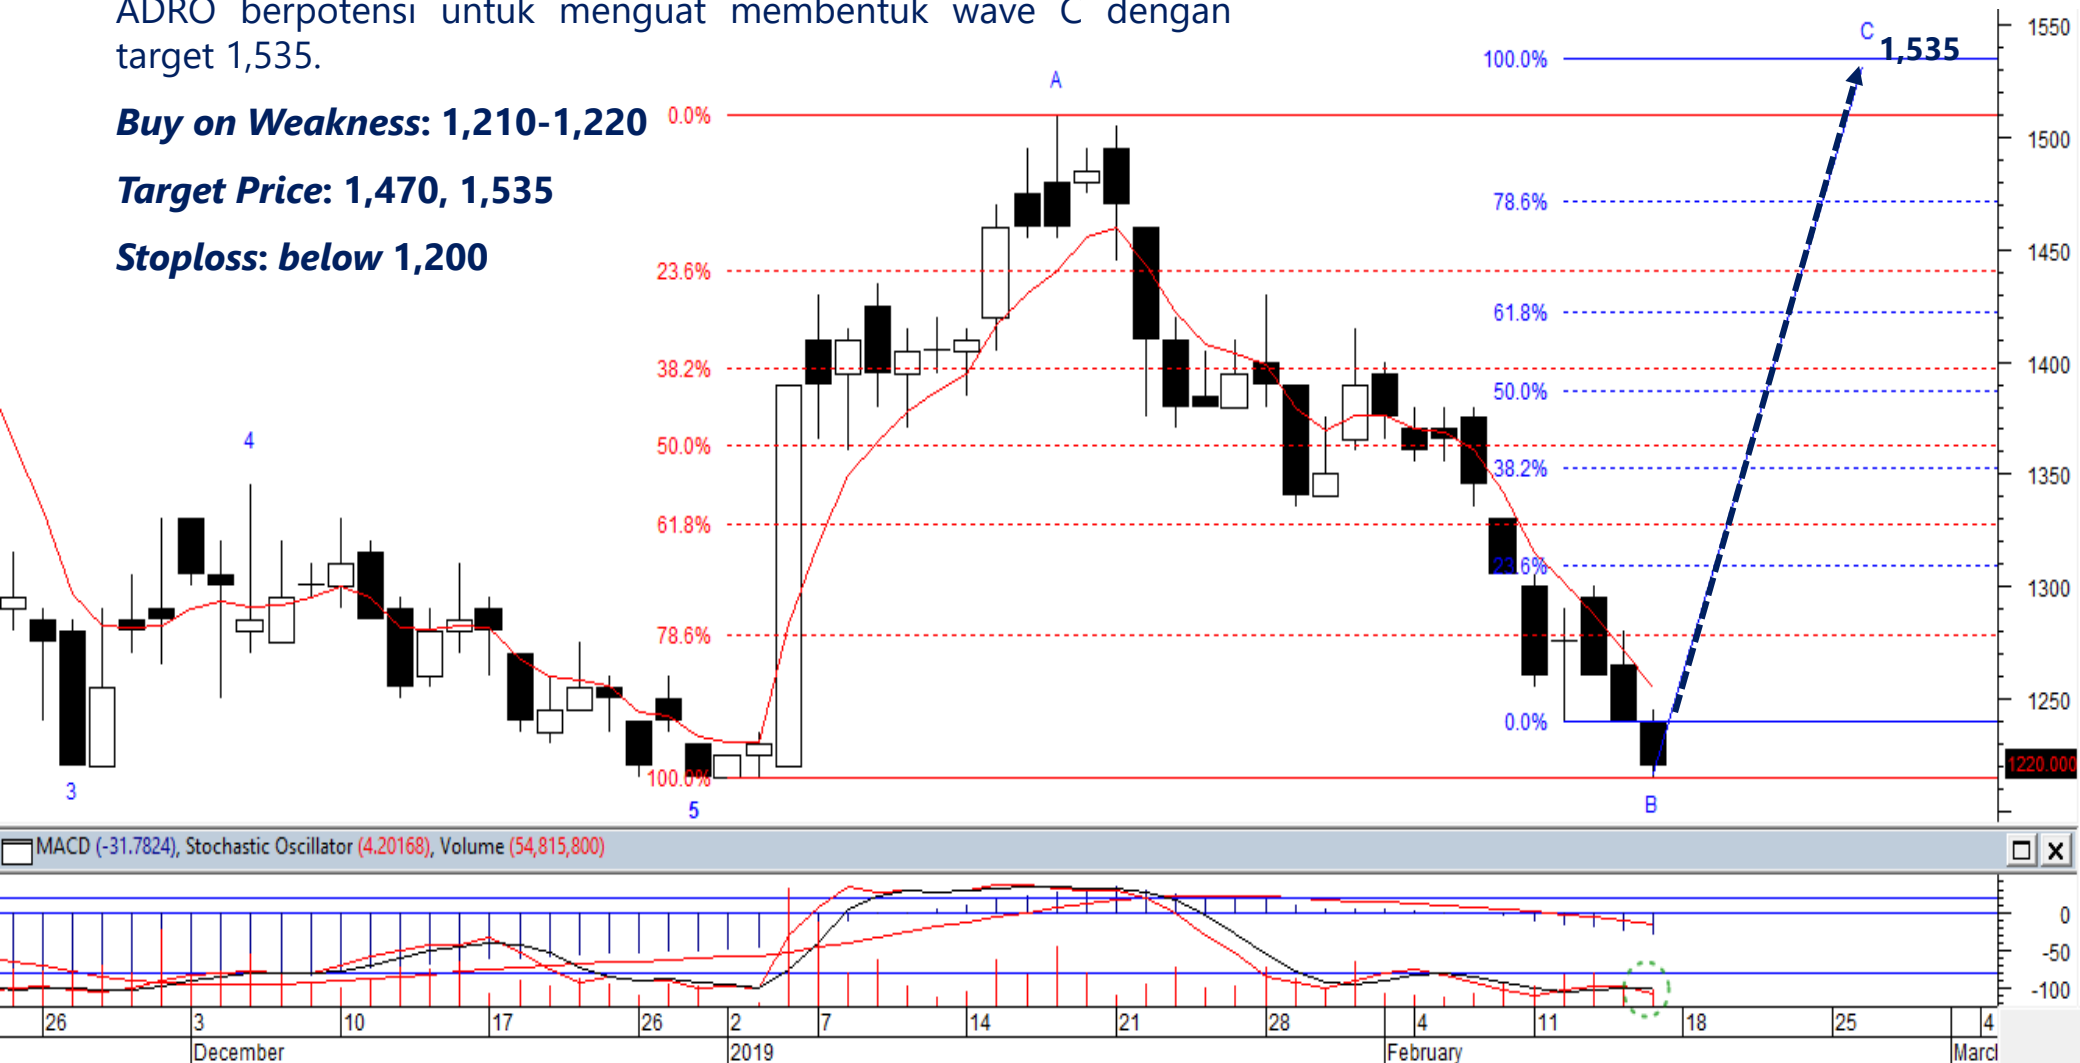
ADRO berpotensi untuk menguat membentuk wave C dengan target 1,535.

***Buy on Weakness*: 1,210-1,220**

***Target Price*: 1,470, 1,535**

***Stoploss*: *below* 1,200**

A

C

1,535

100.0%

0.0%

78.6%

23.6%

61.8%

38.2%

50.0%

50.0%

38.2%

61.8%

23.6%

78.6%

0.0%

100.0%

4

3

5

B

1550

1500

1450

1400

1350

1300

1250

1220.000

MACD (-31.7824), Stochastic Oscillator (4.20168), Volume (54,815,800)

0

-50

-100

26

3

10

17

26

2

7

14

21

28

4

11

18

25

4

December

2019

February

Marc